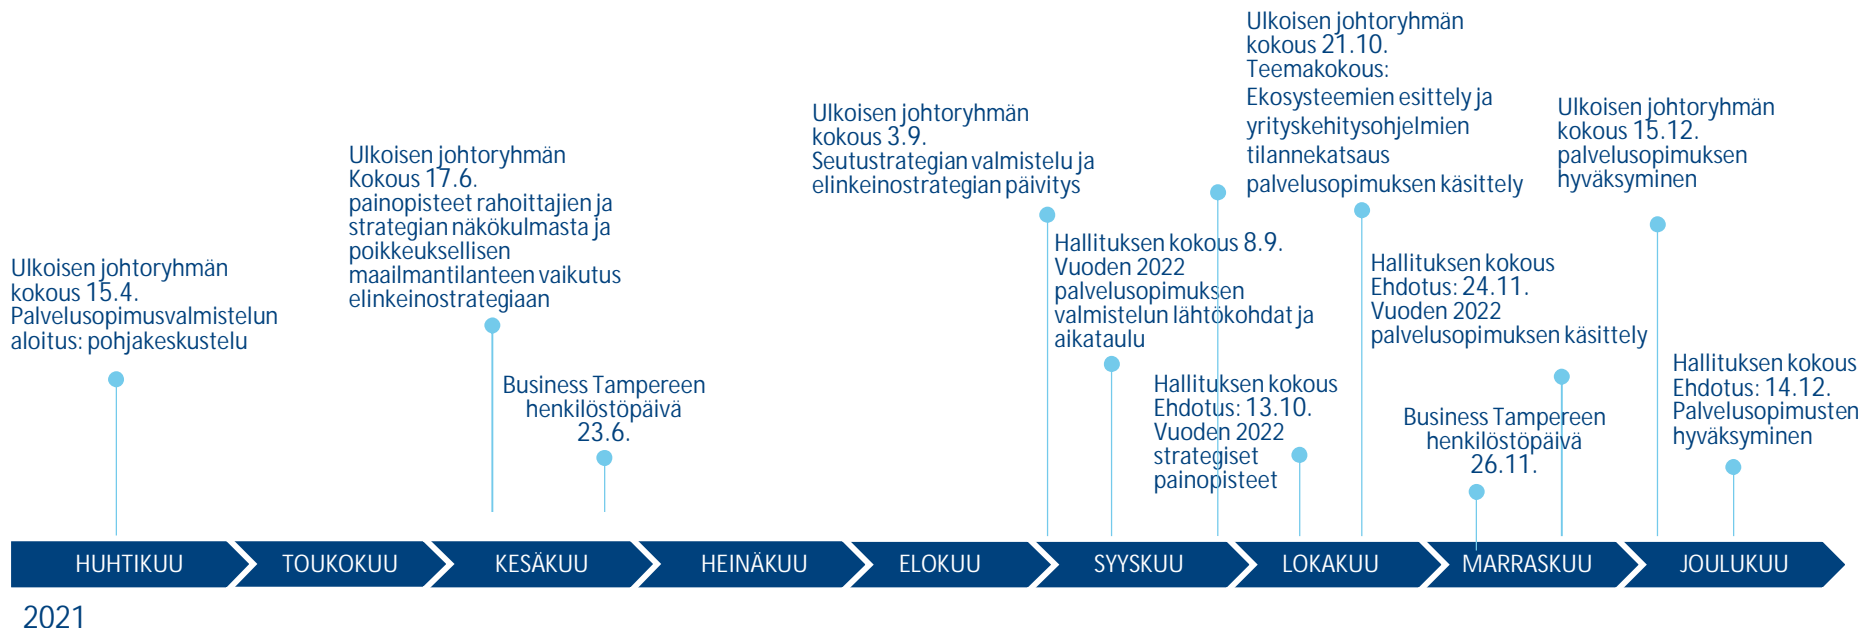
Ulkoisen johtoryhmän kokous 15.4. Palvelusopimusvalmistelun aloitus: pohjakeskustelu

Ulkoisen johtoryhmän Kokous 17.6. painopisteet rahoittajien ja strategian näkökulmasta ja poikkeuksellisen maailmantilanteen vaikutus elinkeinostrategiaan

Business Tampereen henkilöstöpäivä 23.6.

Ulkoisen johtoryhmän kokous 3.9. Seutustrategian valmistelu ja elinkeinostrategian päivitys

Hallituksen kokous 8.9. Vuoden 2022 palvelusopimuksen valmistelun lähtökohdat ja aikataulu

Ulkoisen johtoryhmän kokous 21.10. Teemakokous: Ekosysteemien esittely ja yrityskehitysohjelmien tilannekatsaus palvelusopimuksen käsittely

Hallituksen kokous Ehdotus: 13.10. Vuoden 2022 strategiset painopisteet

Hallituksen kokous Ehdotus: 24.11. Vuoden 2022 palvelusopimuksen käsittely

Business Tampereen henkilöstöpäivä 26.11.

Ulkoisen johtoryhmän kokous 15.12. palvelusopimuksen hyväksyminen

Hallituksen kokous Ehdotus: 14.12. Palvelusopimusten hyväksyminen

HUHTIKUU
TOUKOKUU
KESÄKUU
HEINÄKUU
ELOKUU
SYYSKUU
LOKAKUU
MARRASKUU
JOULUKUU

2021